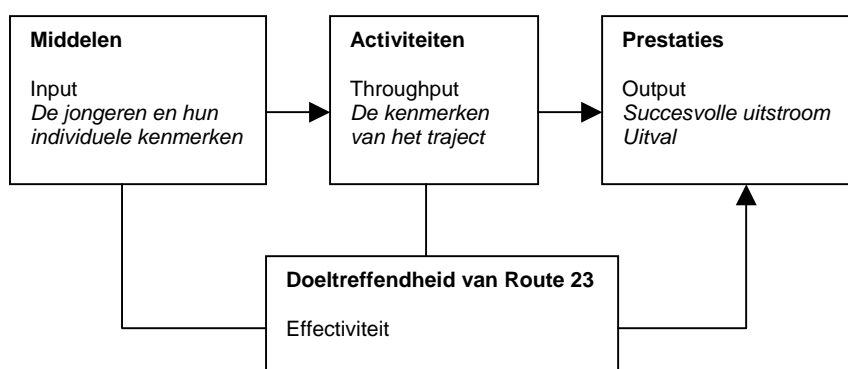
**Middelen**

Input
*De jongeren en hun individuele kenmerken*

**Activiteiten**

Throughput
*De kenmerken van het traject*

**Prestaties**

Output
*Succesvolle uitstroom*
*Uitval*

**Doeltreffendheid van Route 23**

Effectiviteit